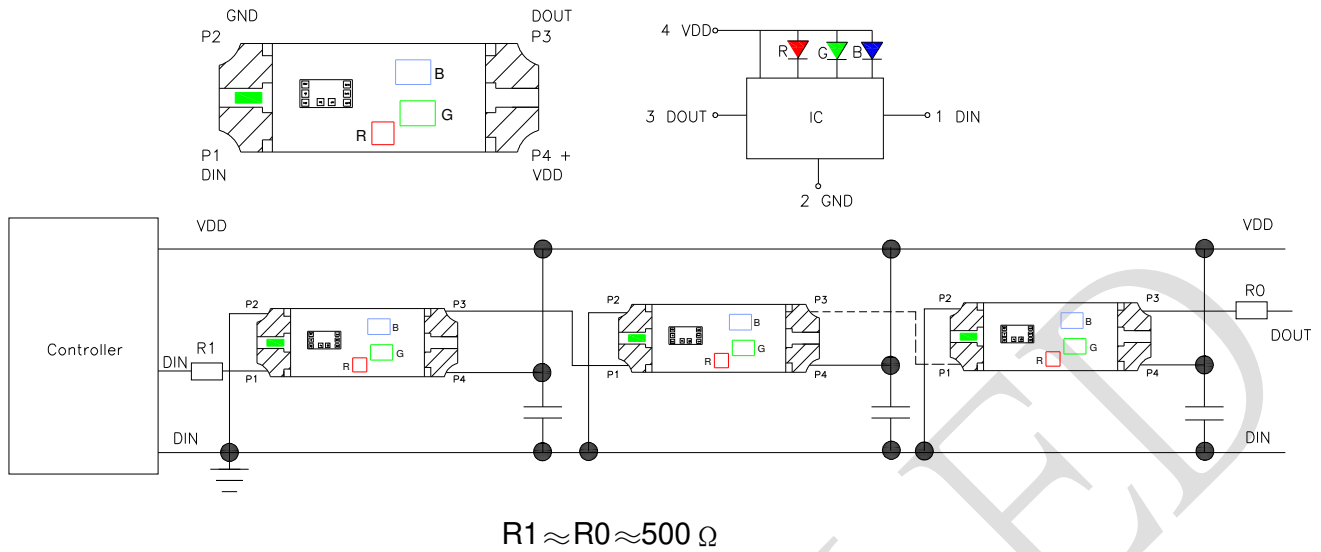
GND
P2
DOUT
P3
B
G
R
P1
DIN
P4 +
VDD

4 VDD
R
G
B
3 DOUT
IC
1 DIN
2 GND

VDD
VDD
Controller
DIN
R1
P2
P3
B
G
R
P1
P4
P2
P3
B
G
R
P1
P4
P2
P3
B
G
R
P1
P4
R0
DOUT
DIN
DIN

$R1 \approx R0 \approx 500\ \Omega$